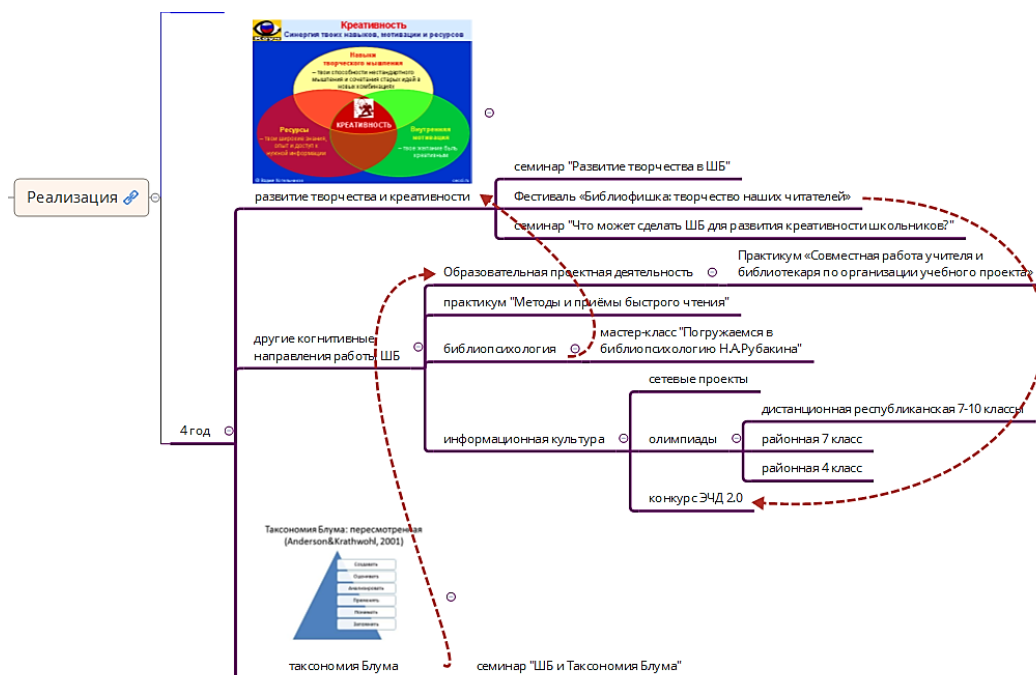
Реализация

Креативность
Синергия твоих навыков, мотивации и ресурсов

Навыки творческого мышления
– твоя способность нестандартного мышления и сочетания старых идей в новые комбинации

Ресурсы
– твои широкие знания, опыт и доступ к нужной информации

КРЕАТИВНОСТЬ

Внутренняя мотивация
– твоё желание быть креативным

развитие творчества и креативности

семинар "Развитие творчества в ШБ"

Фестиваль «Библиофишка: творчество наших читателей»

семинар "Что может сделать ШБ для развития креативности школьников?"

Образовательная проектная деятельность

Практикум «Совместная работа учителя и библиотекаря по организации учебного проекта»

практикум "Методы и приёмы быстрого чтения"

другие когнитивные направления работы ШБ

библиопсихология

мастер-класс "Погружаемся в библиопсихологию Н.А.Рубакина"

сетевые проекты

дистанционная республиканская 7-10 классы

информационная культура

олимпиады

районная 7 класс

районная 4 класс

конкурс ЭЧД 2.0

4 год

Таксономия Блума: пересмотренная (Anderson&Krathwohl, 2001)

Создавать
Оценивать
Анализировать
Применять
Понимать
Запоминать

таксономия Блума

семинар "ШБ и Таксономия Блума"